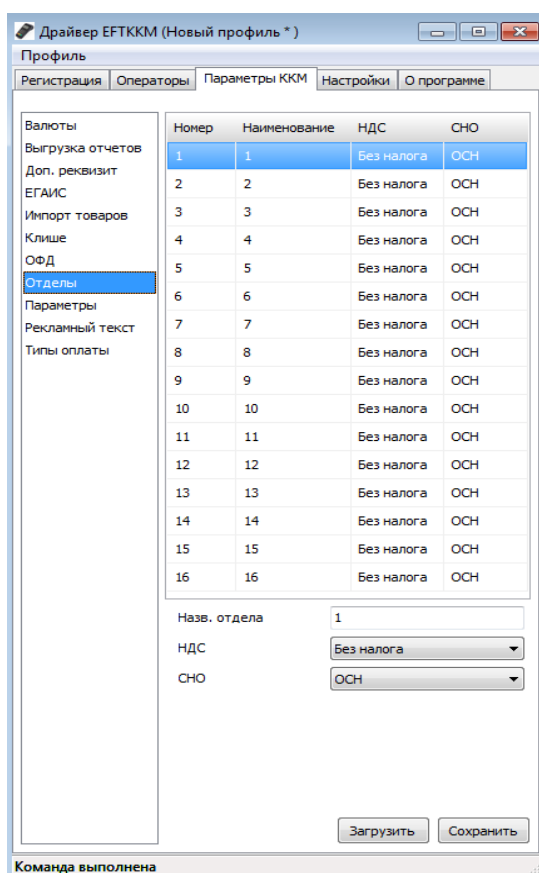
Драйвер EFTKKM (Новый профиль * )

Профиль

Регистрация | Операторы | Параметры ККМ | Настройки | О программе

Валюты
Выгрузка отчетов
Доп. реквизит
ЕГАИС
Импорт товаров
Клише
ОФД
Отделы
Параметры
Рекламный текст
Типы оплаты

| Номер | Наименование | НДС | СНО |
|---|---|---|---|
| 1 | 1 | Без налога | ОСН |
| 2 | 2 | Без налога | ОСН |
| 3 | 3 | Без налога | ОСН |
| 4 | 4 | Без налога | ОСН |
| 5 | 5 | Без налога | ОСН |
| 6 | 6 | Без налога | ОСН |
| 7 | 7 | Без налога | ОСН |
| 8 | 8 | Без налога | ОСН |
| 9 | 9 | Без налога | ОСН |
| 10 | 10 | Без налога | ОСН |
| 11 | 11 | Без налога | ОСН |
| 12 | 12 | Без налога | ОСН |
| 13 | 13 | Без налога | ОСН |
| 14 | 14 | Без налога | ОСН |
| 15 | 15 | Без налога | ОСН |
| 16 | 16 | Без налога | ОСН |

Назв. отдела 1
НДС Без налога
СНО ОСН

Загрузить Сохранить

Команда выполнена